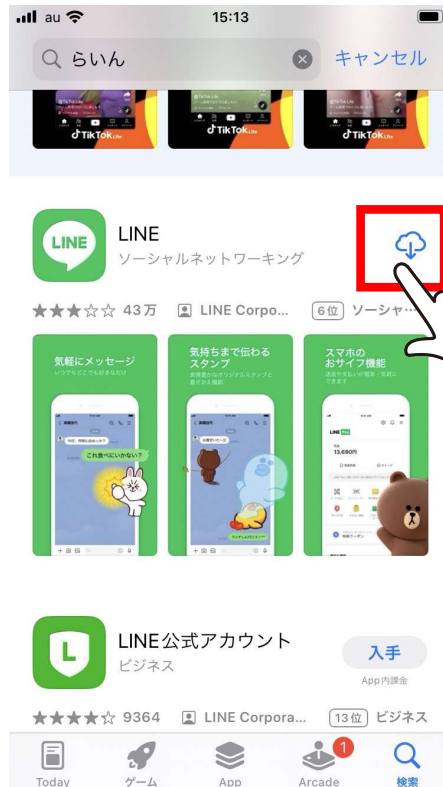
au 15:13

らいん

キャンセル

TikTok Lite TikTok Lite TikTok Lite

LINE

LINE

ソーシャルネットワーキング

★★★☆☆ 43万 LINE Corpo... 6位 ソーシャ...

気軽にメッセージ

気持ちまで伝わるスタンプ

スマホのおサイフ機能

これ食べにいかない?

13,690円

L

LINE公式アカウント

ビジネス

入手

App内課金

★★★★☆ 9364 LINE Corpora... 13位 ビジネス

Today ゲーム App Arcade 1 検索